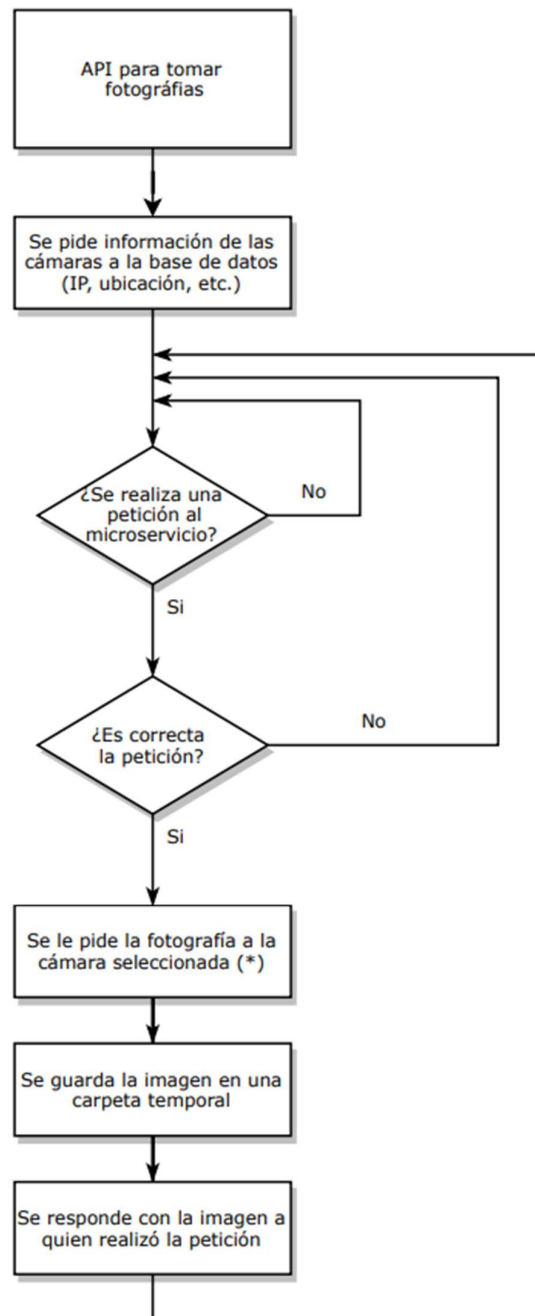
API para tomar fotografías

Se pide información de las cámaras a la base de datos (IP, ubicación, etc.)

¿Se realiza una petición al microservicio?

No

Si

¿Es correcta la petición?

No

Si

Se le pide la fotografía a la cámara seleccionada (*)

Se guarda la imagen en una carpeta temporal

Se responde con la imagen a quien realizó la petición